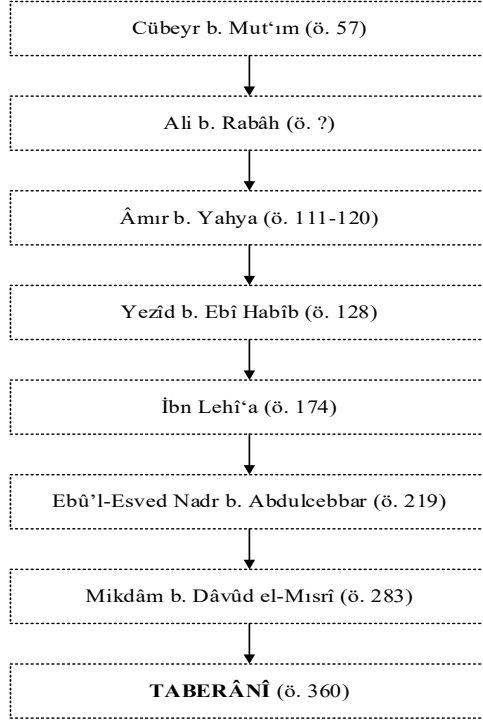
Cübeyr b. Mut‘ım (ö. 57)

Ali b. Rabâh (ö. ?)

Âmır b. Yahya (ö. 111-120)

Yezîd b. Ebî Habîb (ö. 128)

İbn Lehî‘a (ö. 174)

Ebû’l-Esved Nadr b. Abdulcebbar (ö. 219)

Mikdâm b. Dâvûd el-Mısrî (ö. 283)

**TABERÂNÎ** (ö. 360)